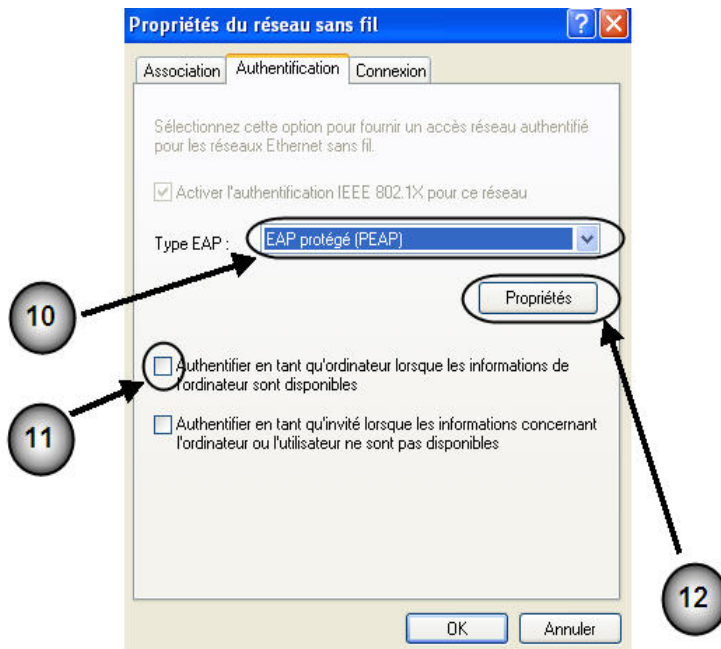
Propriétés du réseau sans fil

?

X

Association

Authentification

Connexion

Sélectionnez cette option pour fournir un accès réseau authentifié pour les réseaux Ethernet sans fil.

Activer l'authentification IEEE 802.1X pour ce réseau

Type EAP :

EAP protégé (PEAP)

Propriétés

Authentifier en tant qu'ordinateur lorsque les informations de l'ordinateur sont disponibles

Authentifier en tant qu'invité lorsque les informations concernant l'ordinateur ou l'utilisateur ne sont pas disponibles

OK

Annuler

10

11

12